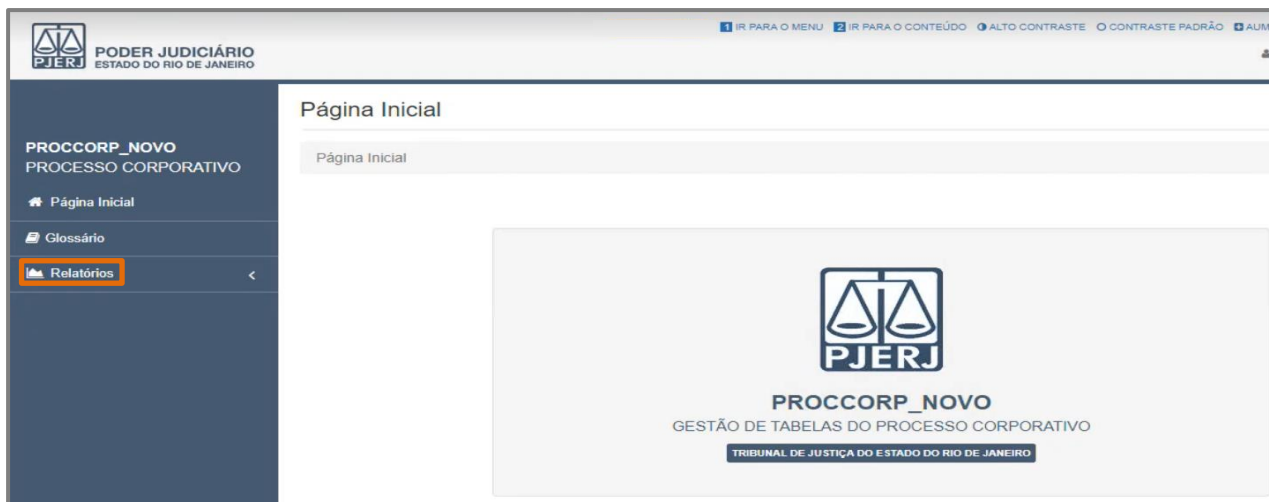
PJERJ PODER JUDICIÁRIO
ESTADO DO RIO DE JANEIRO

1 IR PARA O MENU 2 IR PARA O CONTEÚDO ALTO CONTRASTE CONTRASTE PADRÃO AUM

PROCCORP_NOVO
PROCESSO CORPORATIVO

Página Inicial

Glossário

Relatórios

Página Inicial

Página Inicial

PJERJ

PROCCORP_NOVO

GESTÃO DE TABELAS DO PROCESSO CORPORATIVO

TRIBUNAL DE JUSTIÇA DO ESTADO DO RIO DE JANEIRO